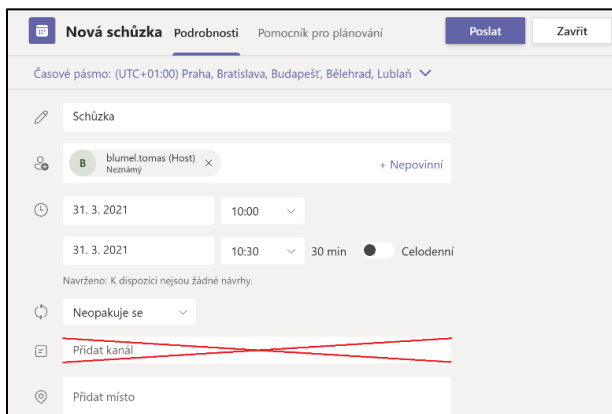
Nová schůzka Podrobnosti Pomocník pro plánování

Poslat Zavřít

Časové pásmo: (UTC+01:00) Praha, Bratislava, Budapešť, Bělehrad, Lublaň

Schůzka

B blumel.tomas (Host) Neznámý ×

+ Nepovinní

31. 3. 2021 10:00

31. 3. 2021 10:30 30 min Celodenní

Navrženo: K dispozici nejsou žádné návrhy.

Neopakuje se

Přidat kanál

Přidat místo